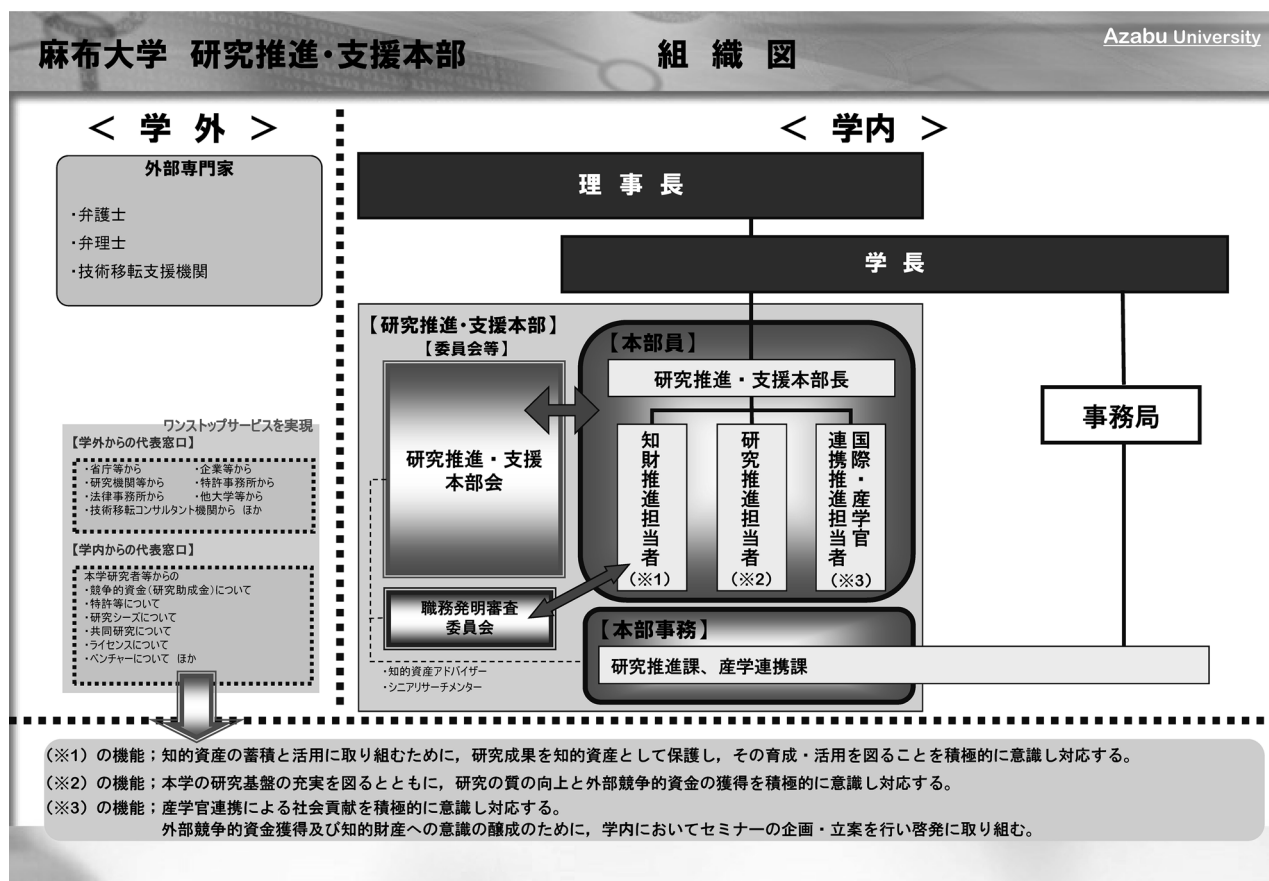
麻布大学 研究推進・支援本部　組 織 図

Azabu University

＜ 学 外 ＞

外部専門家

・弁護士
・弁理士
・技術移転支援機関

ワンストップサービスを実現
【学外からの代表窓口】
・省庁等から　・企業等から
・研究機関等から　・特許事務所から
・法律事務所から　・他大学等から
・技術移転コンサルタント機関から ほか

【学内からの代表窓口】
本学研究者等からの
・競争的資金（研究助成金）について
・特許等について
・研究シーズについて
・共同研究について
・ライセンスについて
・ベンチャーについて ほか

＜ 学内 ＞

理 事 長

学 長

【研究推進・支援本部】
【委員会等】

研究推進・支援本部会

職務発明審査委員会

・知的資産アドバイザー
・シニアリサーチメンター

【本部員】
研究推進・支援本部長

知財推進担当者（※1）
研究推進担当者（※2）
国際・産学官連携推進担当者（※3）

【本部事務】
研究推進課、産学連携課

事務局

（※1）の機能；知的資産の蓄積と活用に取り組むために，研究成果を知的資産として保護し，その育成・活用を図ることを積極的に意識し対応する。
（※2）の機能；本学の研究基盤の充実を図るとともに，研究の質の向上と外部競争的資金の獲得を積極的に意識し対応する。
（※3）の機能；産学官連携による社会貢献を積極的に意識し対応する。
外部競争的資金獲得及び知的財産への意識の醸成のために，学内においてセミナーの企画・立案を行い啓発に取り組む。